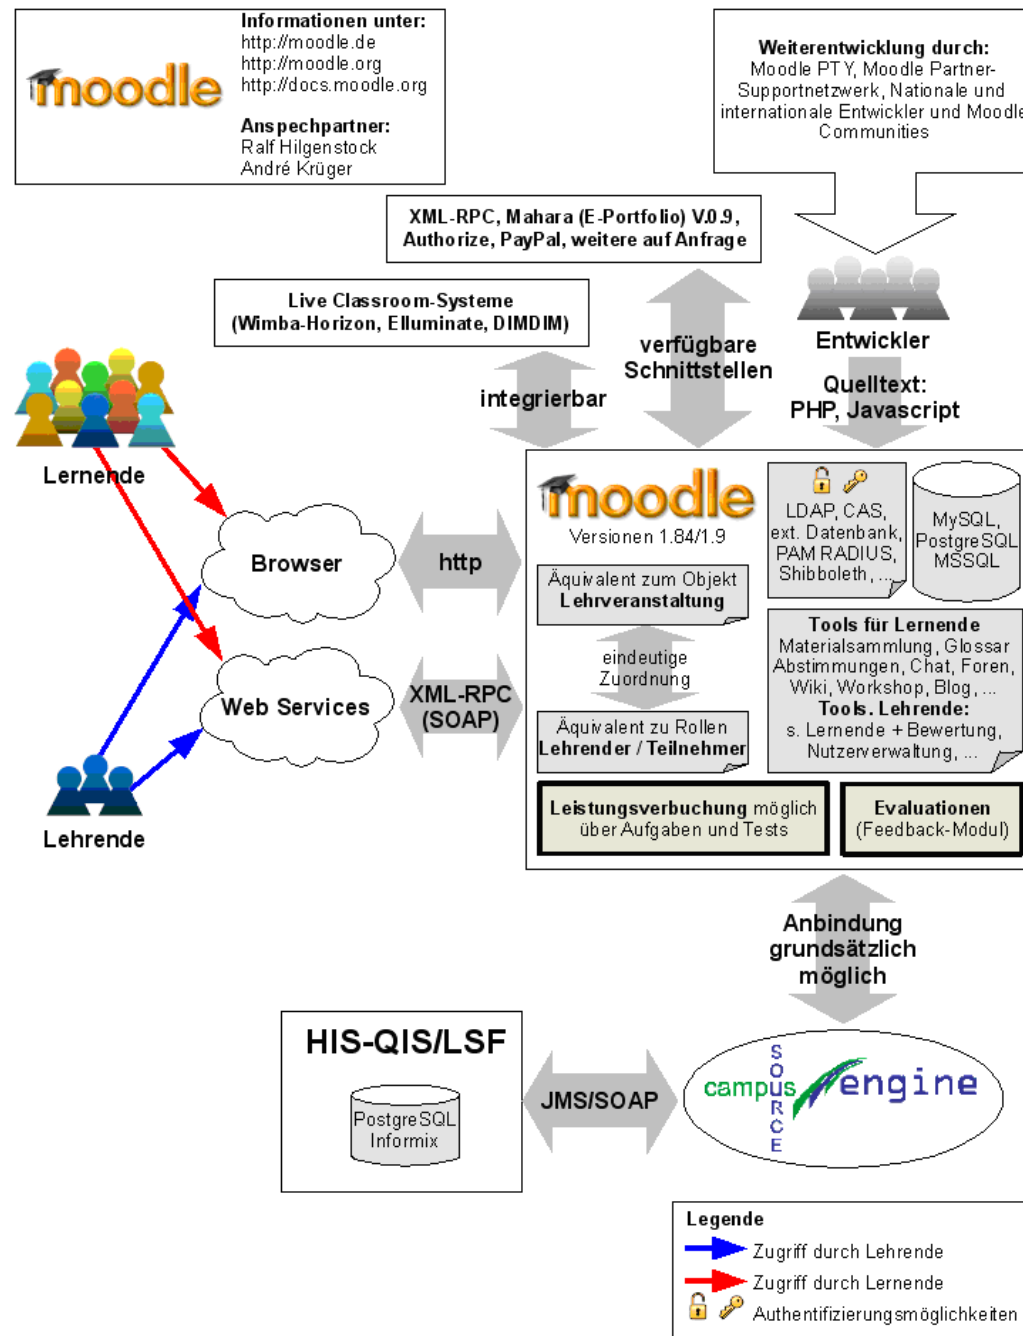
moodle

Informationen unter:
http://moodle.de
http://moodle.org
http://docs.moodle.org

Anspechpartner:
Ralf Hilgenstock
André Krüger

Weiterentwicklung durch:
Moodle PTY, Moodle Partner-Supportnetzwerk, Nationale und internationale Entwickler und Moodle Communities

XML-RPC, Mahara (E-Portfolio) V0.9, Authorize, PayPal, weitere auf Anfrage

Live Classroom-Systeme (Wimba-Horizon, Elluminate, DIMDIM)

verfügbare Schnittstellen

Entwickler

integrierbar

Quelltext: PHP, Javascript

Lernende

Browser

http

Web Services

XML-RPC (SOAP)

Lehrende

moodle
Versionen 1.84/1.9

LDAP, CAS, ext. Datenbank, PAM RADIUS, Shibboleth, ...

MySQL, PostgreSQL MSSQL

Äquivalent zum Objekt Lehrveranstaltung

eindeutige Zuordnung

Äquivalent zu Rollen Lehrender / Teilnehmer

Tools für Lernende
Materialsammlung, Glossar Abstimmungen, Chat, Foren, Wiki, Workshop, Blog, ...
Tools. Lehrende:
s. Lernende + Bewertung, Nutzerverwaltung, ...

Leistungsverbuchung möglich über Aufgaben und Tests

Evaluationen (Feedback-Modul)

Anbindung grundsätzlich möglich

HIS-QIS/LSF

PostgreSQL Informix

JMS/SOAP

campus SOURCE engine

Legende
Zugriff durch Lehrende
Zugriff durch Lernende
Authentifizierungsmöglichkeiten